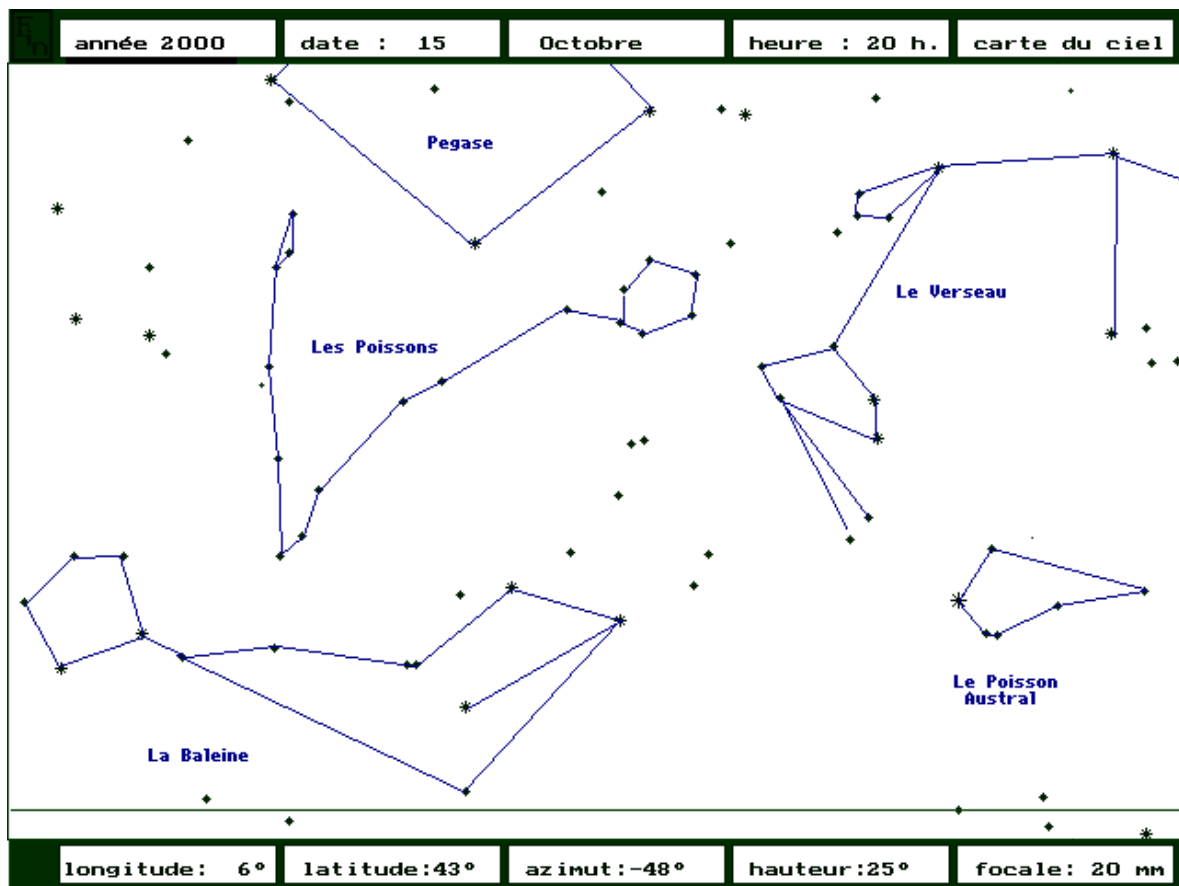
année 2000 | date : 15 | Octobre | heure : 20 h. | carte du ciel

Pegase

Le Verseau

Les Poissons

Le Poisson Austral

La Baleine

longitude: 6° | latitude:43° | azimut:-48° | hauteur:25° | focale: 20 mm